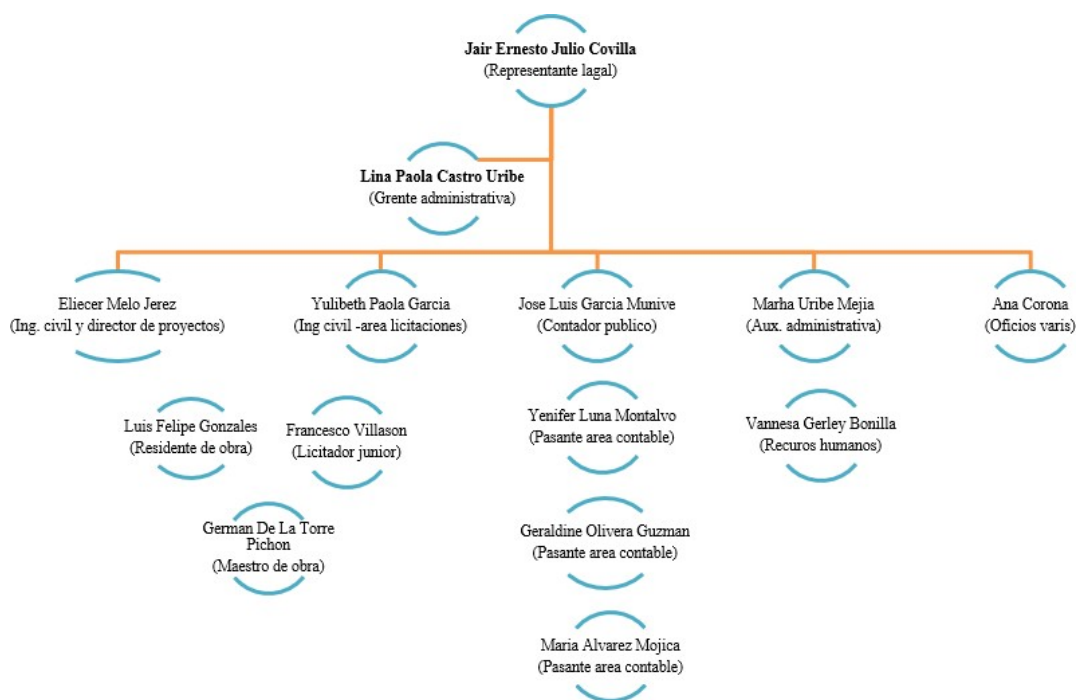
**Jair Ernesto Julio Covilla**
(Representante lagal)

**Lina Paola Castro Uribe**
(Grente administrativa)

Eliecer Melo Jerez
(Ing. civil y director de proyectos)

Yulibeth Paola Garcia
(Ing civil -area licitaciones)

Jose Luis Garcia Munive
(Contador publico)

Marha Uribe Mejia
(Aux. administrativa)

Ana Corona
(Oficios varis)

Luis Felipe Gonzales
(Residente de obra)

Francesco Villason
(Licitador junior)

German De La Torre Pichon
(Maestro de obra)

Yenifer Luna Montalvo
(Pasante area contable)

Geraldine Olivera Guzman
(Pasante area contable)

Maria Alvarez Mojica
(Pasante area contable)

Vannesa Gerley Bonilla
(Recuros humanos)